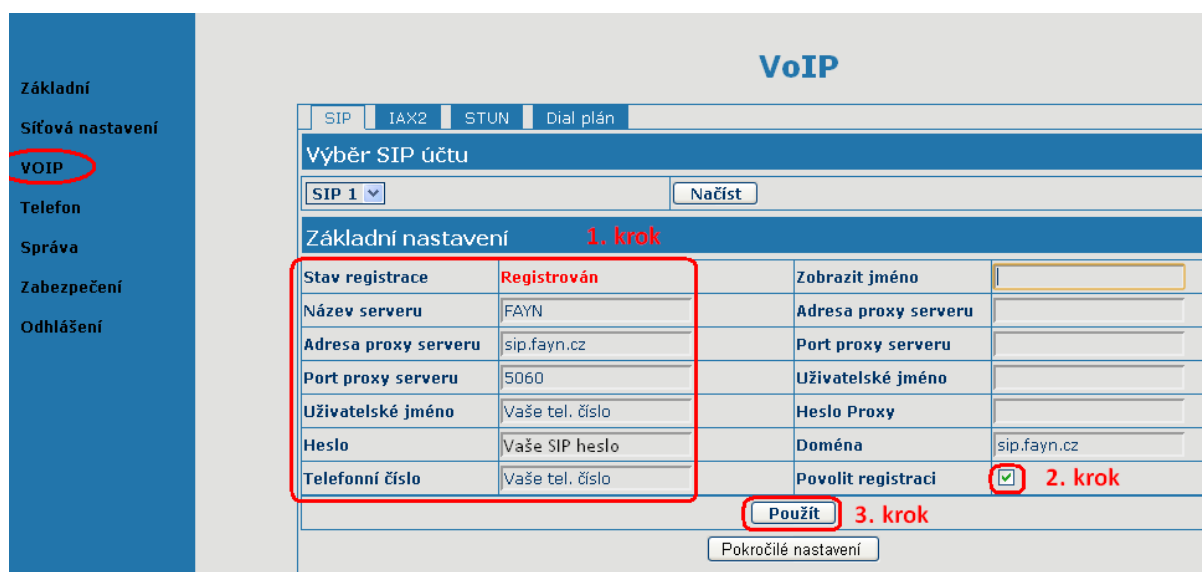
Základní
Síťová nastavení
VOIP
Telefon
Správa
Zabezpečení
Odhlášení

VoIP

SIP | IAX2 | STUN | Dial plán

Výběr SIP účtu

SIP 1 | Načíst

Základní nastavení 1. krok

| | | | |
|---|---|---|---|
| Stav registrace | Registrován | Zobrazit jméno | |
| Název serveru | FAYN | Adresa proxy serveru | |
| Adresa proxy serveru | sip.fayn.cz | Port proxy serveru | |
| Port proxy serveru | 5060 | Uživatelské jméno | |
| Uživatelské jméno | Vaše tel. číslo | Heslo Proxy | |
| Heslo | Vaše SIP heslo | Doména | sip.fayn.cz |
| Telefonní číslo | Vaše tel. číslo | Povolit registraci | 2. krok |

Použít 3. krok

Pokročilé nastavení